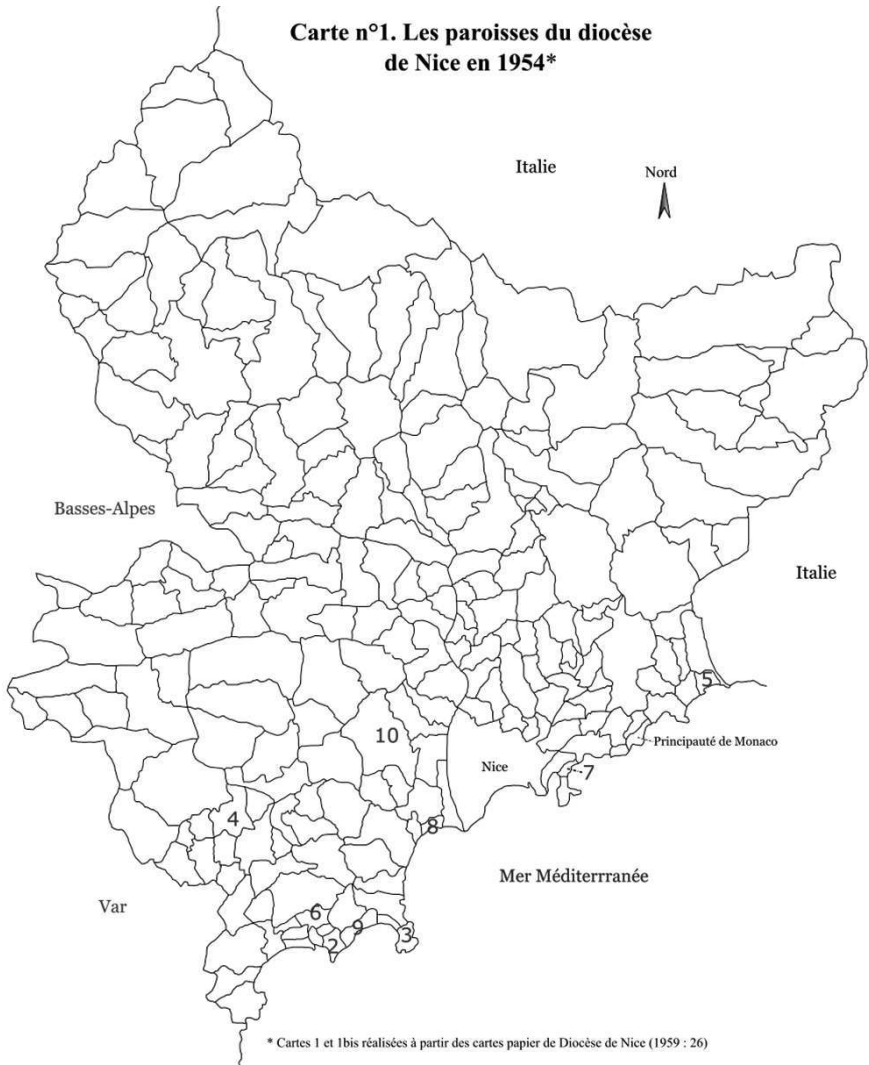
Carte n°1. Les paroisses du diocèse de Nice en 1954*

Italie

Nord

Basses-Alpes

Italie

5

Principauté de Monaco

10

Nice

7

4

8

Mer Méditerrranée

Var

6

9

2

3

* Cartes 1 et 1bis réalisées à partir des cartes papier de Diocèse de Nice (1959 : 26)